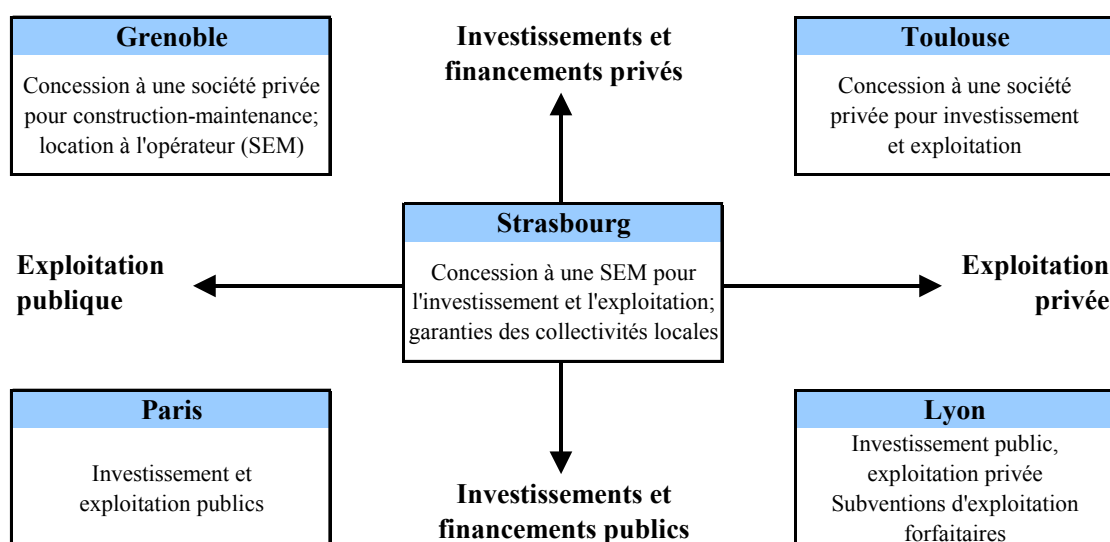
Grenoble

Concession à une société privée pour construction-maintenance; location à l'opérateur (SEM)

Investissements et financements privés

Toulouse

Concession à une société privée pour investissement et exploitation

Strasbourg

Concession à une SEM pour l'investissement et l'exploitation; garanties des collectivités locales

Exploitation publique

Exploitation privée

Paris

Investissement et exploitation publics

Investissements et financements publics

Lyon

Investissement public, exploitation privée Subventions d'exploitation forfaitaires